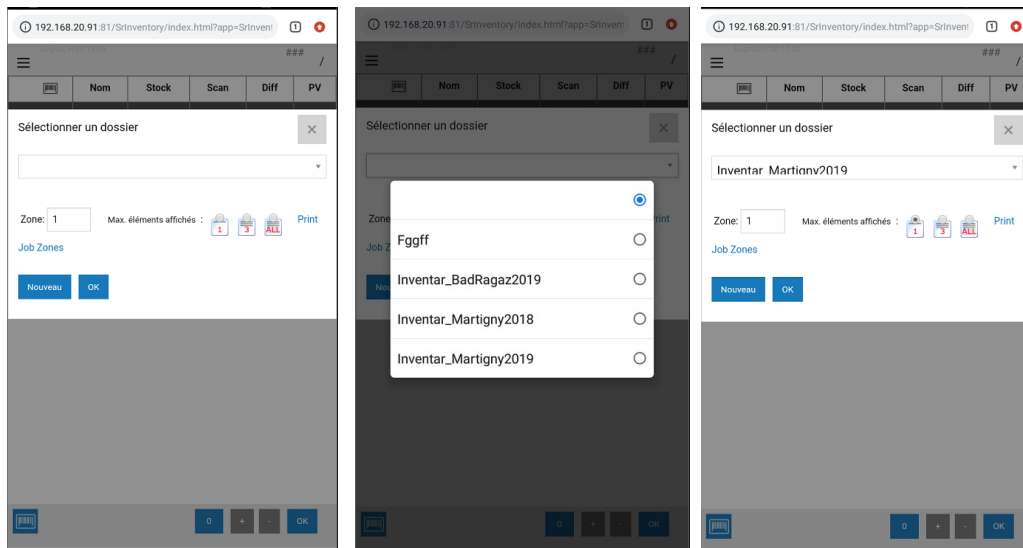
192.168.20.91:81/SrInventory/index.html?app=SrInvent

###

Nom | Stock | Scan | Diff | PV

Sélectionner un dossier

×

Zone: 1

Max. éléments affichés :

1 3 ALL

Print

Job Zones

Nouveau

OK

0 + - OK

192.168.20.91:81/SrInventory/index.html?app=SrInvent

###

Nom | Stock | Scan | Diff | PV

Sélectionner un dossier

×

Fggff

Inventar_BadRagaz2019

Inventar_Martigny2018

Inventar_Martigny2019

0 + - OK

192.168.20.91:81/SrInventory/index.html?app=SrInvent

###

Nom | Stock | Scan | Diff | PV

Sélectionner un dossier

×

Inventar_Martigny2019

Zone: 1

Max. éléments affichés :

1 3 ALL

Print

Job Zones

Nouveau

OK

0 + - OK